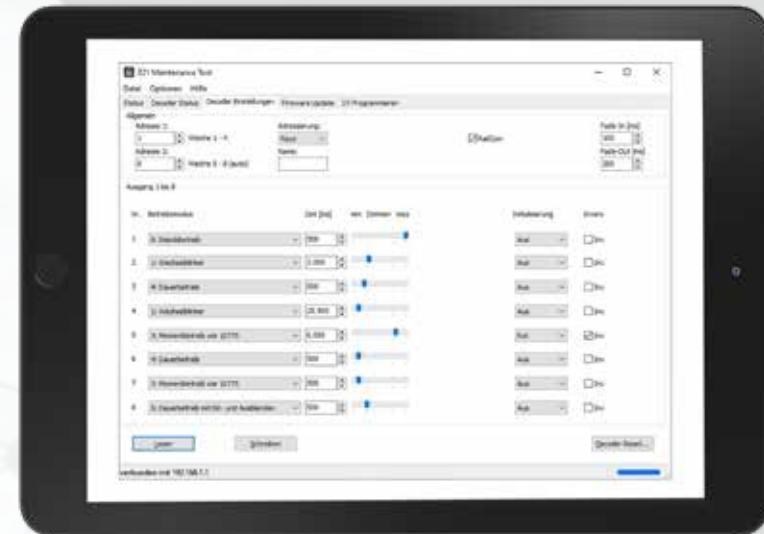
Z21 Maintenance Tool
Datei Optionen Hilfe
Status Decoder Status Decoder Einstellungen Firmware Update Z21 Programmieren
Allgemein
Adresse 1:
1 Weiche 1 - 4
Adresse 2:
5 Weiche 5 - 8 (auto)
Adressierung:
Basis
Name:
RailCom
Fade-In [ms]:
400
Fade-Out [ms]:
300
Ausgang 1 bis 8
Nr. Betriebsmodus Zeit [ms] min Dimmen max Initialisierung Invers
1 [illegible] 500 Aus Inv
2 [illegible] 1.000 Aus Inv
3 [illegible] 500 Aus Inv
4 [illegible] 20.000 Aus Inv
5 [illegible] 5.000 Aus Inv
6 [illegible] 500 Aus Inv
7 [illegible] 500 Aus Inv
8 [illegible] 500 Aus Inv
Lesen
Schreiben
Decoder Reset...
verbunden mit 192.168.0.1